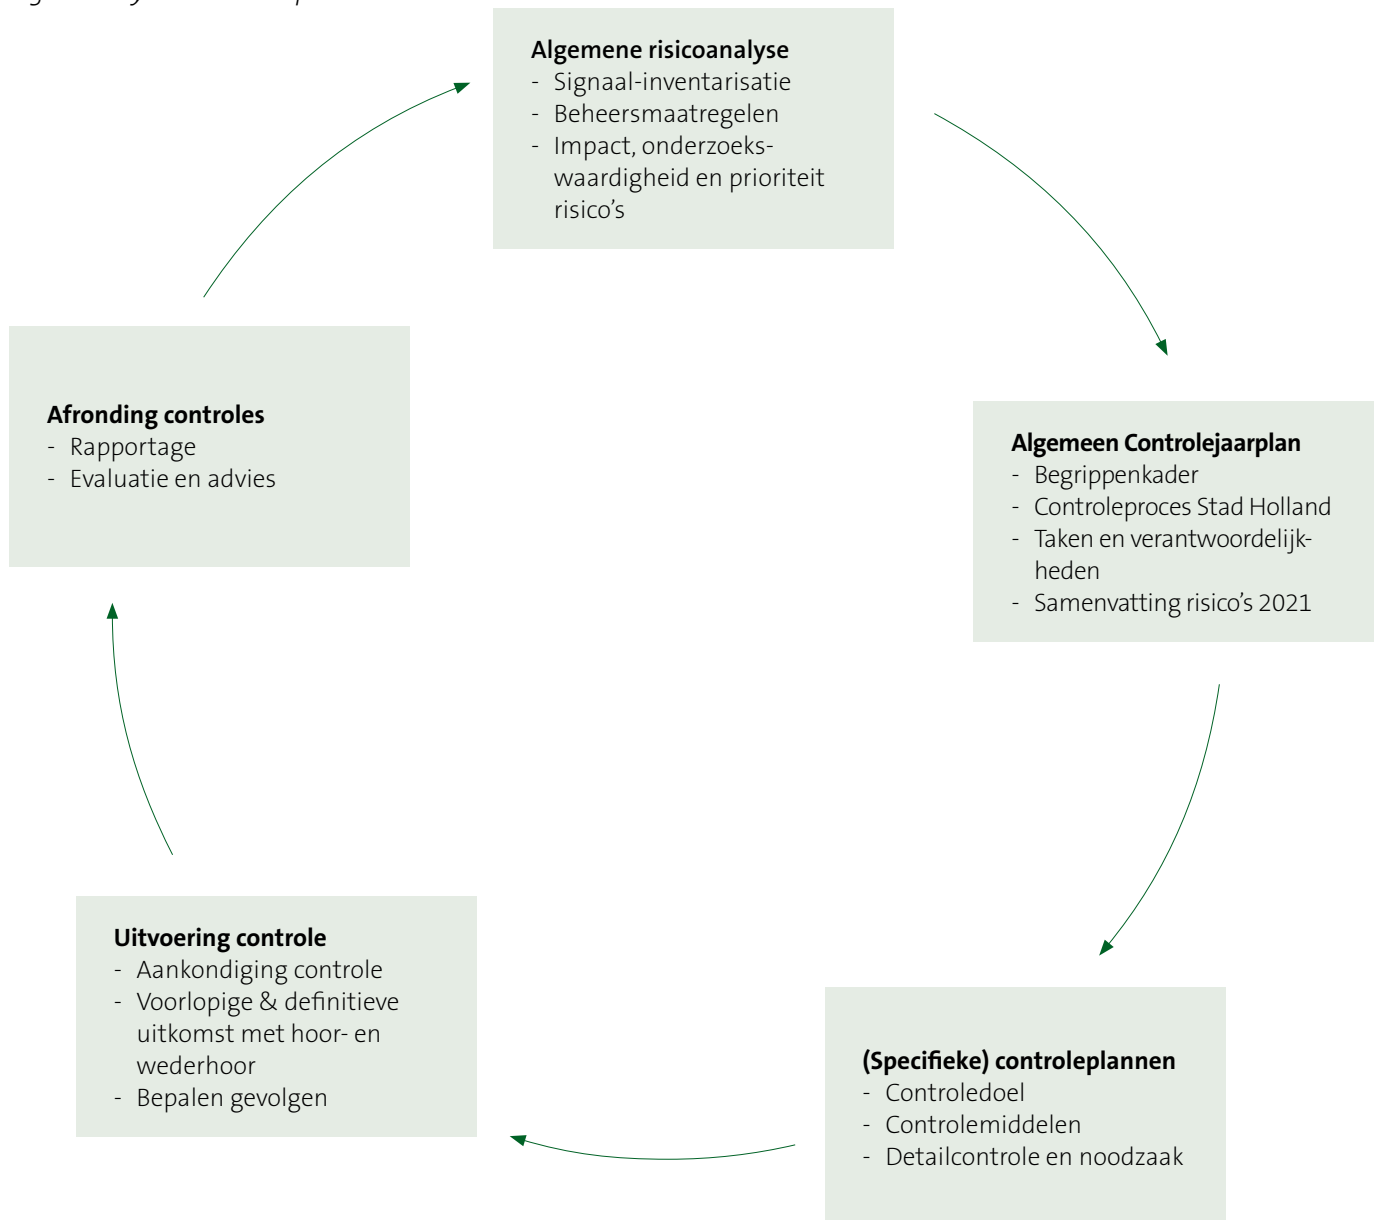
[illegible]

**Algemene risicoanalyse**
- Signaal-inventarisatie
- Beheersmaatregelen
- Impact, onderzoekswaardigheid en prioriteit risico's

**Algemeen Controlejaarplan**
- Begrippenkader
- Controleproces Stad Holland
- Taken en verantwoordelijkheden
- Samenvatting risico's 2021

**(Specifieke) controleplannen**
- Controledoel
- Controlemiddelen
- Detailcontrole en noodzaak

**Uitvoering controle**
- Aankondiging controle
- Voorlopige & definitieve uitkomst met hoor- en wederhoor
- Bepalen gevolgen

**Afronding controles**
- Rapportage
- Evaluatie en advies